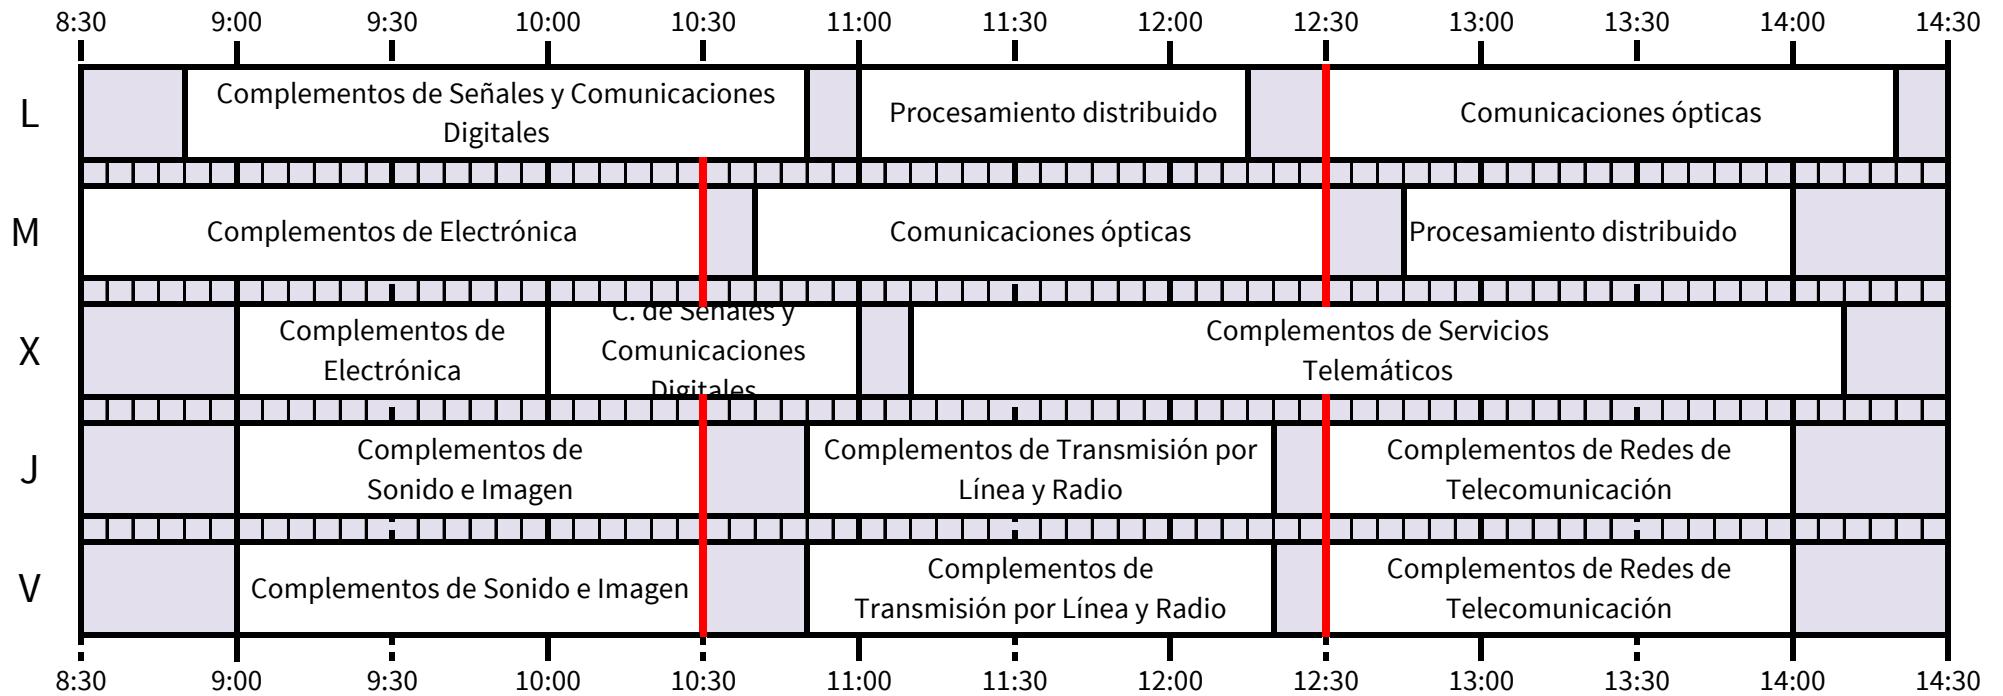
8:30 9:00 9:30 10:00 10:30 11:00 11:30 12:00 12:30 13:00 13:30 14:00 14:30

L
Complementos de Señales y Comunicaciones Digitales
Procesamiento distribuido
Comunicaciones ópticas

M
Complementos de Electrónica
Comunicaciones ópticas
Procesamiento distribuido

X
Complementos de Electrónica
C. de Señales y Comunicaciones Digitales
Complementos de Servicios Telemáticos

J
Complementos de Sonido e Imagen
Complementos de Transmisión por Línea y Radio
Complementos de Redes de Telecomunicación

V
Complementos de Sonido e Imagen
Complementos de Transmisión por Línea y Radio
Complementos de Redes de Telecomunicación

8:30 9:00 9:30 10:00 10:30 11:00 11:30 12:00 12:30 13:00 13:30 14:00 14:30